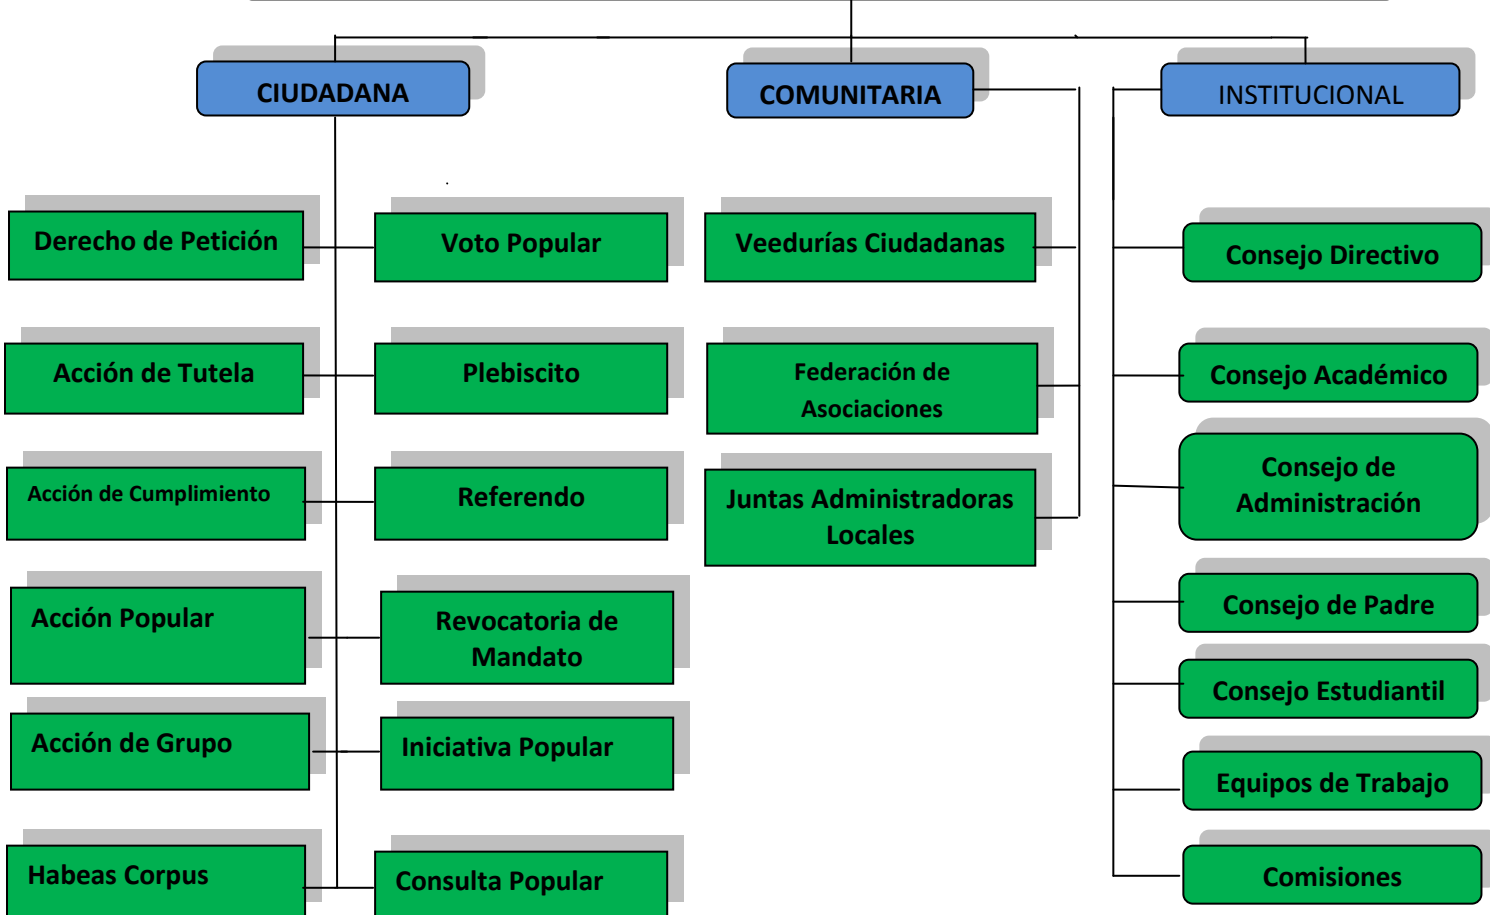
CIUDADANA

COMUNITARIA

INSTITUCIONAL

Derecho de Petición

Voto Popular

Acción de Tutela

Plebiscito

Acción de Cumplimiento

Referendo

Acción Popular

Revocatoria de Mandato

Acción de Grupo

Iniciativa Popular

Habeas Corpus

Consulta Popular

Veedurías Ciudadanas

Federación de Asociaciones

Juntas Administradoras Locales

Consejo Directivo

Consejo Académico

Consejo de Administración

Consejo de Padre

Consejo Estudiantil

Equipos de Trabajo

Comisiones